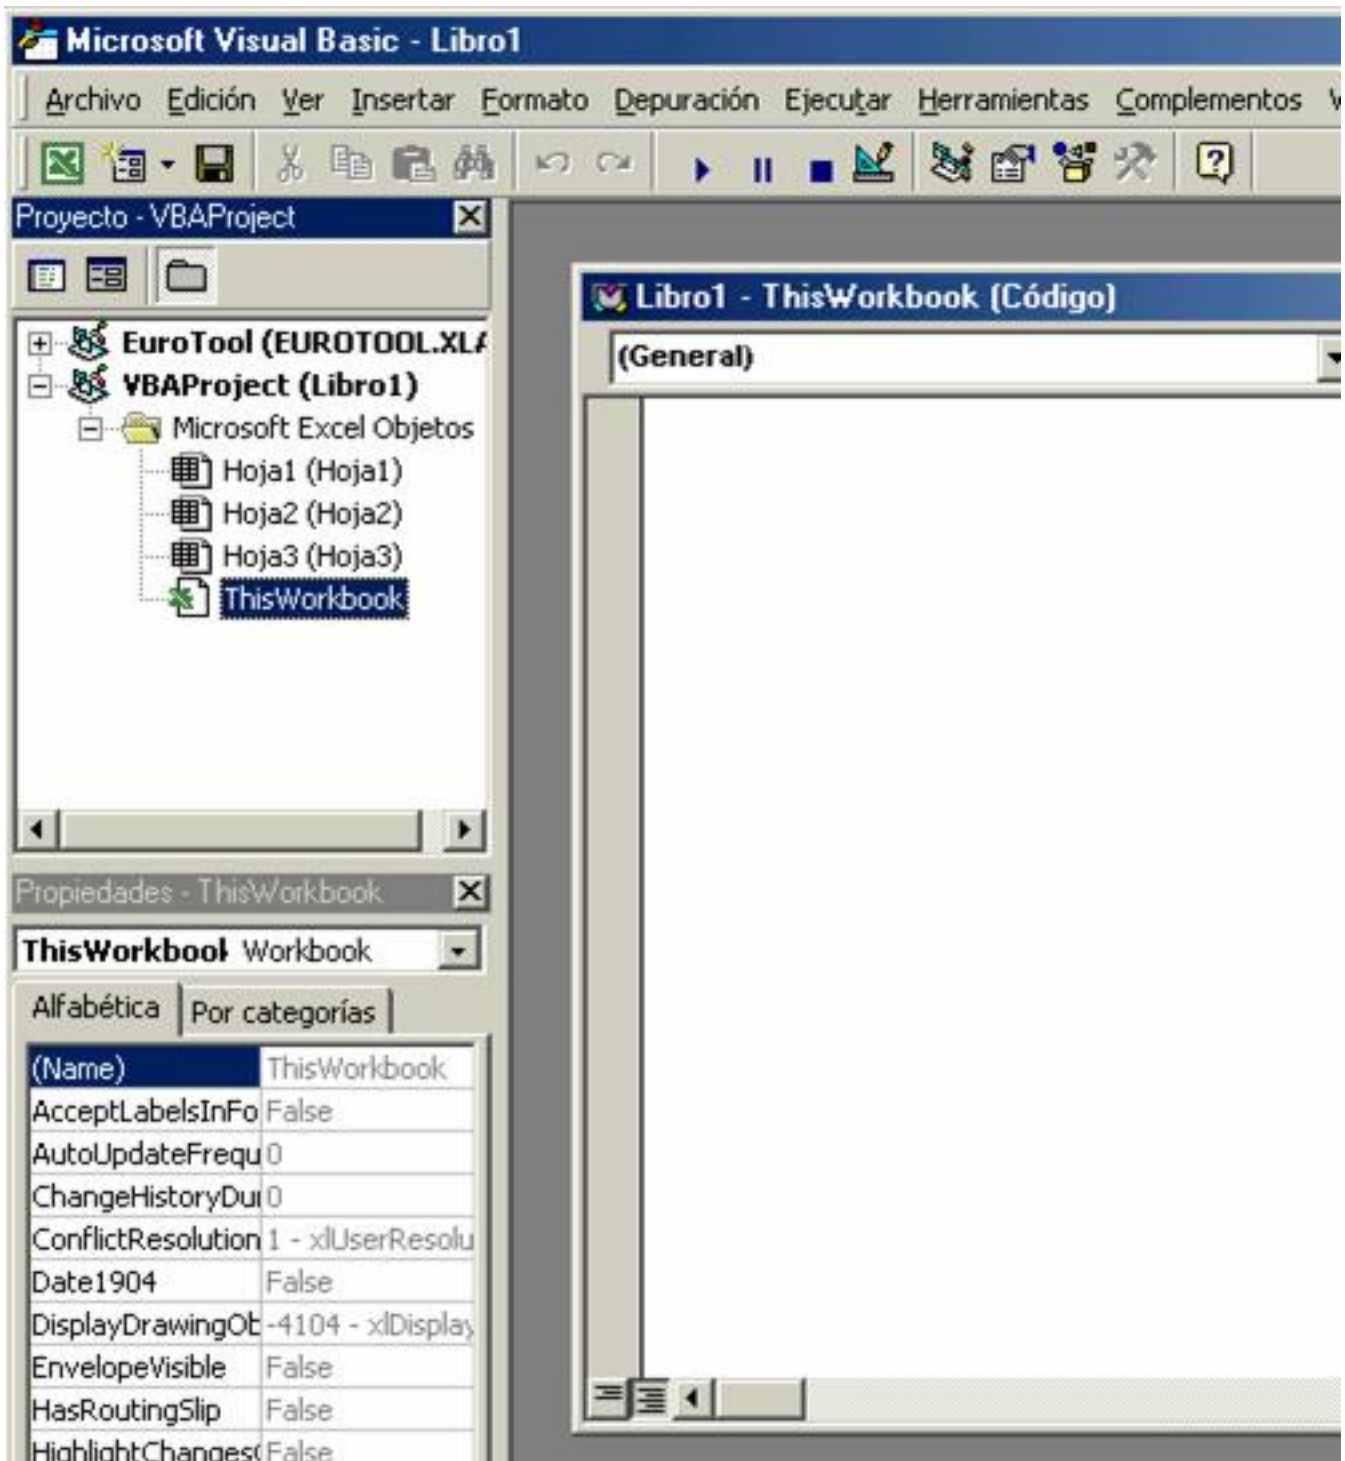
Microsoft Visual Basic - Libro1

Archivo Edición Ver Insertar Formato Depuración Ejecutar Herramientas Complementos V

Proyecto - VBAProject

EuroTool (EUROTOOL.XLA
VBAProject (Libro1)
Microsoft Excel Objetos
Hoja1 (Hoja1)
Hoja2 (Hoja2)
Hoja3 (Hoja3)
ThisWorkbook

Propiedades - ThisWorkbook

ThisWorkbook Workbook

Alfabética Por categorías

| | |
|---|---|
| (Name) | ThisWorkbook |
| AcceptLabelsInFo | False |
| AutoUpdateFrequ | 0 |
| ChangeHistoryDui | 0 |
| ConflictResolution | 1 - xlUserResolu |
| Date1904 | False |
| DisplayDrawingOb | -4104 - xlDisplay |
| EnvelopeVisible | False |
| HasRoutingSlip | False |
| HighlightChanges | False |

Libro1 - ThisWorkbook (Código)

(General)